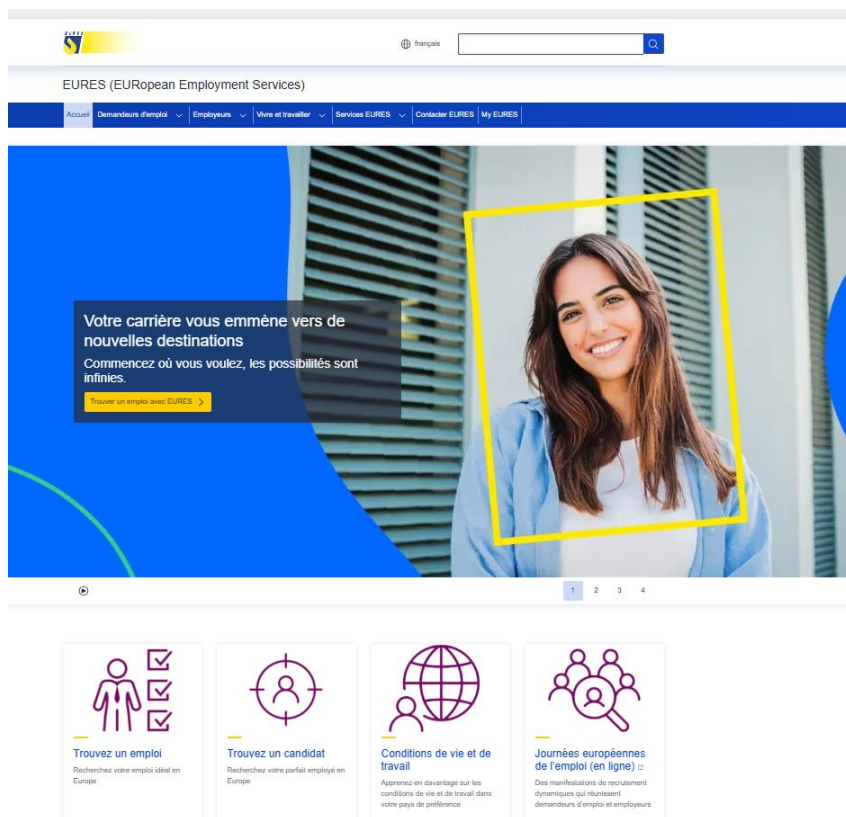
EURES

français

EURES (EURopean Employment Services)

Accueil | Demandeurs d'emploi | Employeurs | Vivre et travailler | Services EURES | Contacter EURES | My EURES

Votre carrière vous emmène vers de nouvelles destinations

Commencez où vous voulez, les possibilités sont infinies.

Trouver un emploi avec EURES

1 2 3 4

Trouvez un emploi

Recherchez votre emploi idéal en Europe

Trouvez un candidat

Recherchez votre parfait employé en Europe

Conditions de vie et de travail

Apprenez en davantage sur les conditions de vie et de travail dans votre pays de préférence

Journées européennes de l'emploi (en ligne)

Des manifestations de recrutement dynamiques qui réunissent demandeurs d'emploi et employeurs